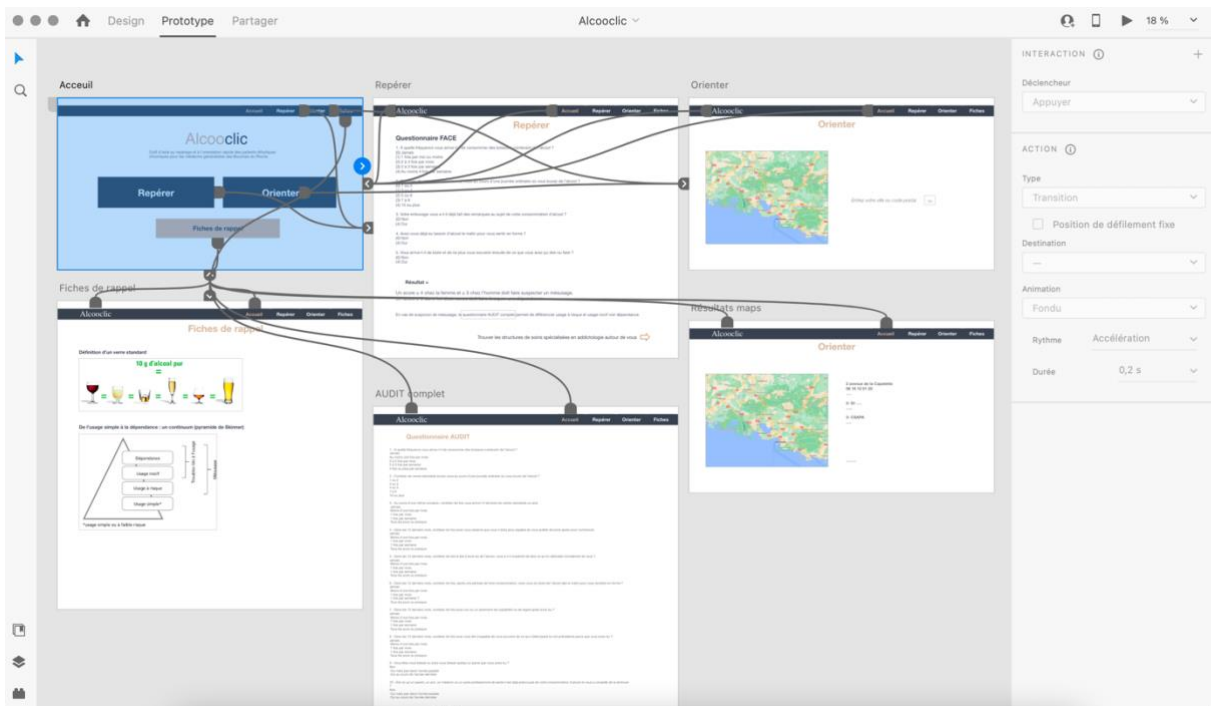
Design Prototype Partager
Alcooclic
18 %

INTERACTION
Déclencheur
Appuyer
ACTION
Type
Transition
Position de défilement fixe
Destination
—
Animation
Fondu
Rythme Accélération
Durée 0,2 s

Acceuil
Accueil Repérer Orienter Fiches
Alcooclic
Repérer
Orienter
Fiches de rappel

Repérer
Alcooclic
Accueil Repérer Orienter Fiches
Repérer
Questionnaire FACE
Résultat :
Trouver les structures de soins spécialisées en addictologie autour de vous

Orienter
Alcooclic
Accueil Repérer Orienter Fiches
Orienter

Fiches de rappel
Alcooclic
Accueil Repérer Orienter Fiches
Fiches de rappel
Définition d'un verre standard
10 g d'alcool pur
De l'usage simple à la dépendance : un continuum (pyramide de Skinner)
Dépendance
Usage nocif
Usage à risque
Usage simple*
*usage simple ou à faible risque

Résultats maps
Alcooclic
Accueil Repérer Orienter Fiches
Orienter

AUDIT complet
Alcooclic
Accueil Repérer Orienter Fiches
Questionnaire AUDIT